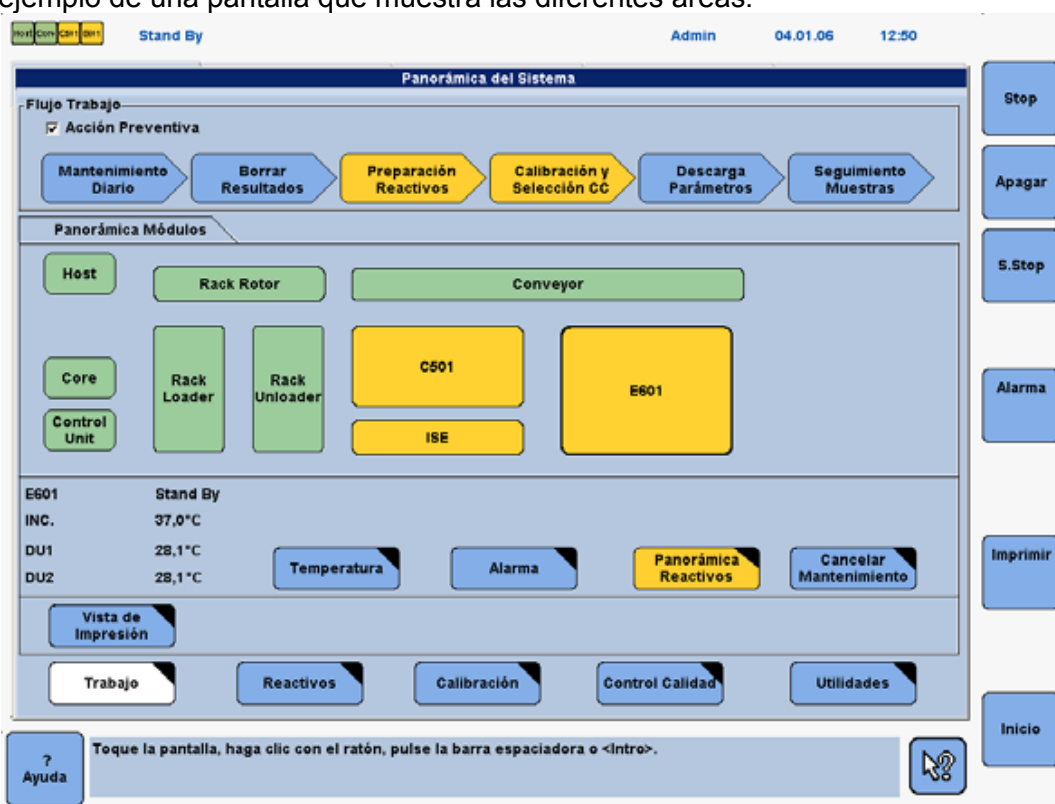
ejemplo de una pantalla que muestra las diferentes áreas.

Host Core C501 E601 Stand By Admin 04.01.06 12:50

Panorámica del Sistema

Flujo Trabajo

☑ Acción Preventiva

Mantenimiento Diario

Borrar Resultados

Preparación Reactivos

Calibración y Selección CC

Descarga Parámetros

Seguimiento Muestras

Panorámica Módulos

Host

Rack Rotor

Conveyor

Core

Control Unit

Rack Loader

Rack Unloader

C501

ISE

E601

E601 Stand By

INC. 37,0°C

DU1 28,1°C

DU2 28,1°C

Temperatura

Alarma

Panorámica Reactivos

Cancelar Mantenimiento

Vista de Impresión

Trabajo

Reactivos

Calibración

Control Calidad

Utilidades

Stop

Apagar

S.Stop

Alarma

Imprimir

Inicio

? Ayuda

Toque la pantalla, haga clic con el ratón, pulse la barra espaciadora o <Intro>.